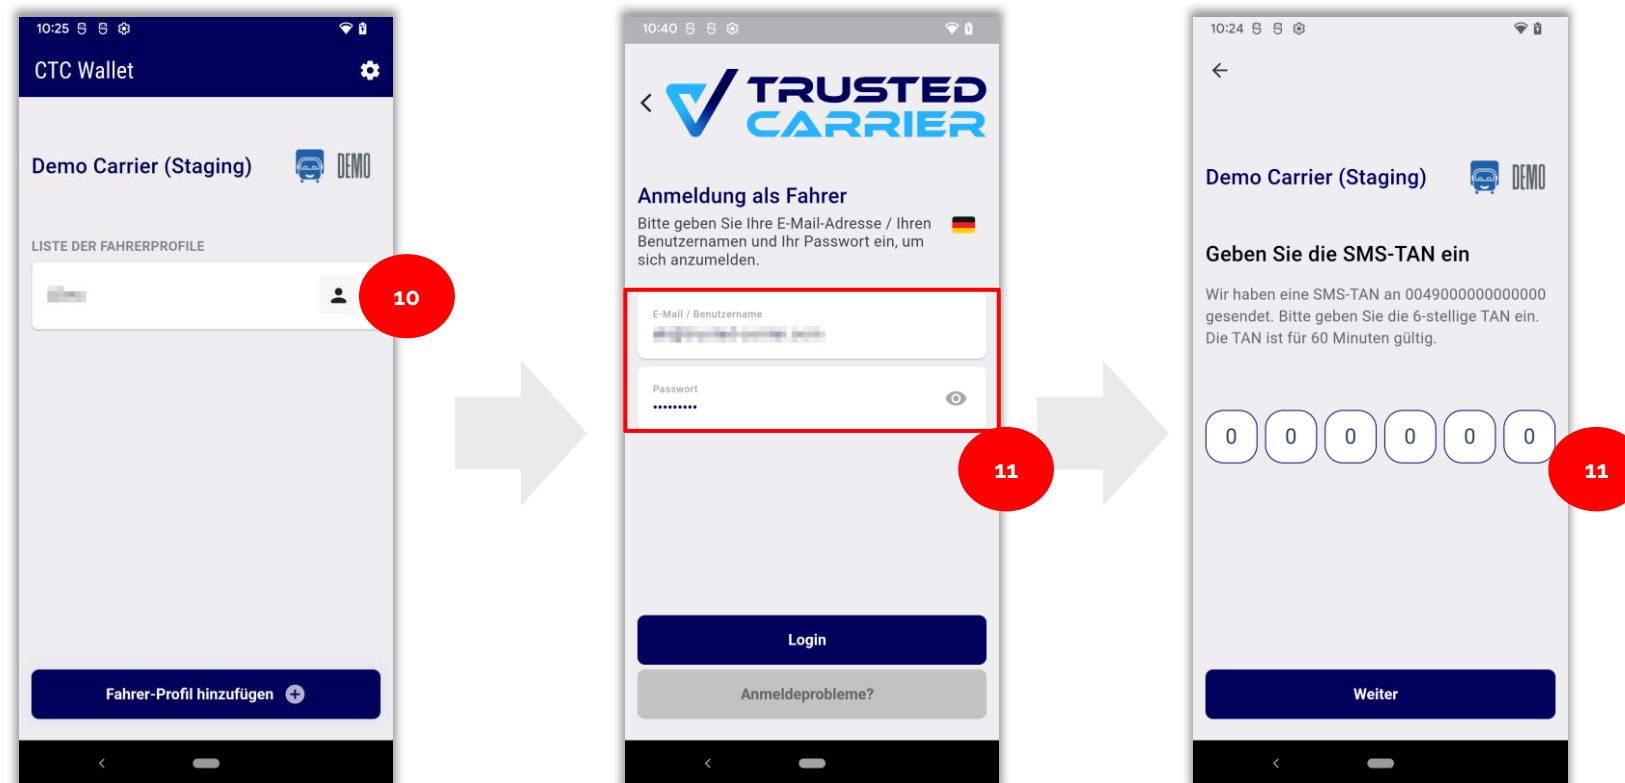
10:25

CTC Wallet

Demo Carrier (Staging) DEMO

LISTE DER FAHRERPROFILE

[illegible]

10

Fahrer-Profil hinzufügen

10:40

TRUSTED CARRIER

Anmeldung als Fahrer

Bitte geben Sie Ihre E-Mail-Adresse / Ihren Benutzernamen und Ihr Passwort ein, um sich anzumelden.

E-Mail / Benutzername

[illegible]

Passwort

•••••••••

11

Login

Anmeldeprobleme?

10:24

Demo Carrier (Staging) DEMO

Geben Sie die SMS-TAN ein

Wir haben eine SMS-TAN an 0049000000000000 gesendet. Bitte geben Sie die 6-stellige TAN ein. Die TAN ist für 60 Minuten gültig.

0 0 0 0 0 0

11

Weiter